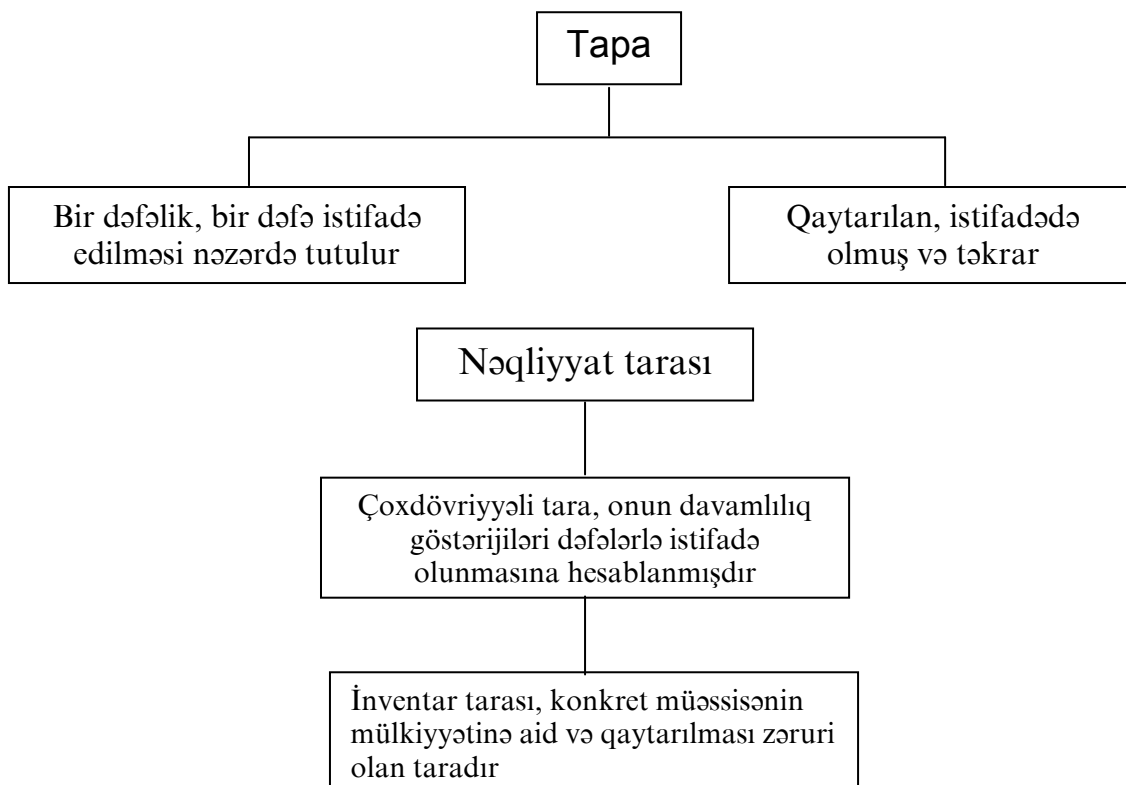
Tapa

Bir dəfəlik, bir dəfə istifadə edilməsi nəzərdə tutulur

Qaytarılan, istifadədə olmuş və təkrar

Nəqliyyat tarası

Çoxdövriyyəli tara, onun davamlılıq göstərijiləri dəfələrlə istifadə olunmasına hesablanmışdır

İnventar tarası, konkret müəssisənin mülkiyyətinə aid və qaytarılması zəruri olan taradır